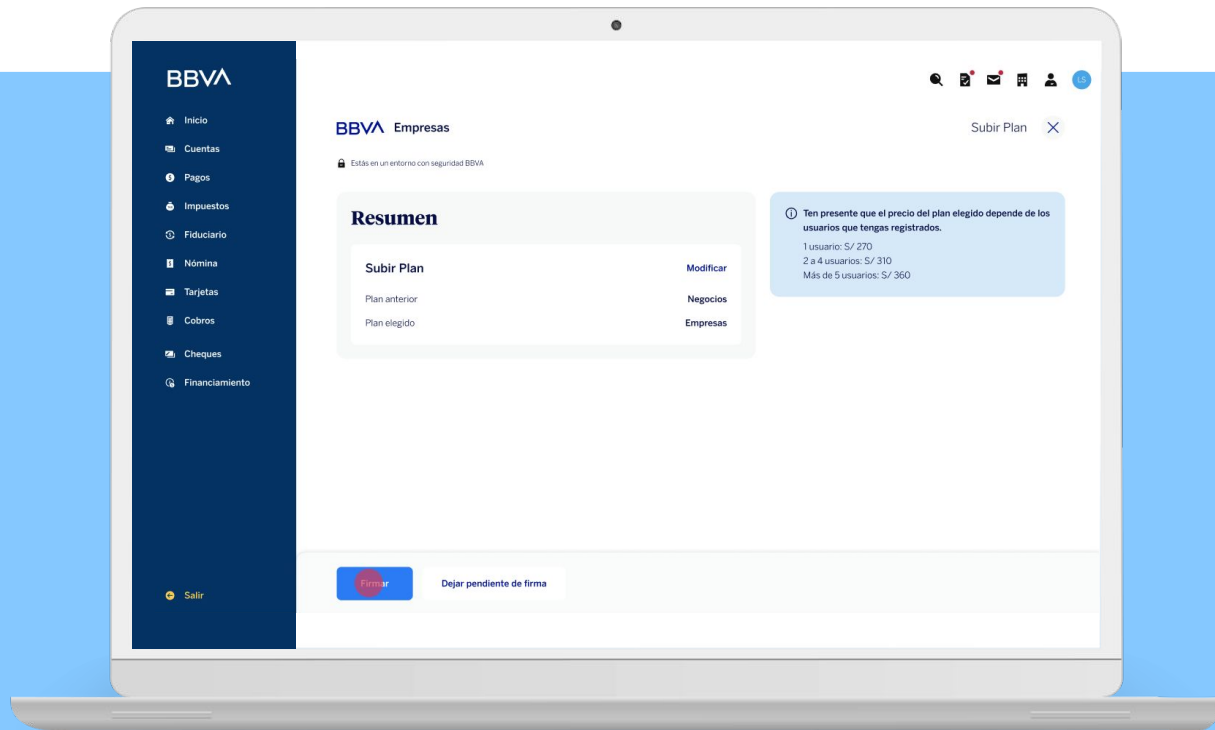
BBVA

Inicio
Cuentas
Pagos
Impuestos
Fiduciario
Nómina
Tarjetas
Cobros
Cheques
Financiamiento

Salir

LS

BBVA Empresas

Subir Plan

Estás en un entorno con seguridad BBVA

Resumen

Subir Plan Modificar

Plan anterior Negocios

Plan elegido Empresas

Ten presente que el precio del plan elegido depende de los usuarios que tengas registrados.

1 usuario: S/ 270
2 a 4 usuarios: S/ 310
Más de 5 usuarios: S/ 360

Firmar

Dejar pendiente de firma